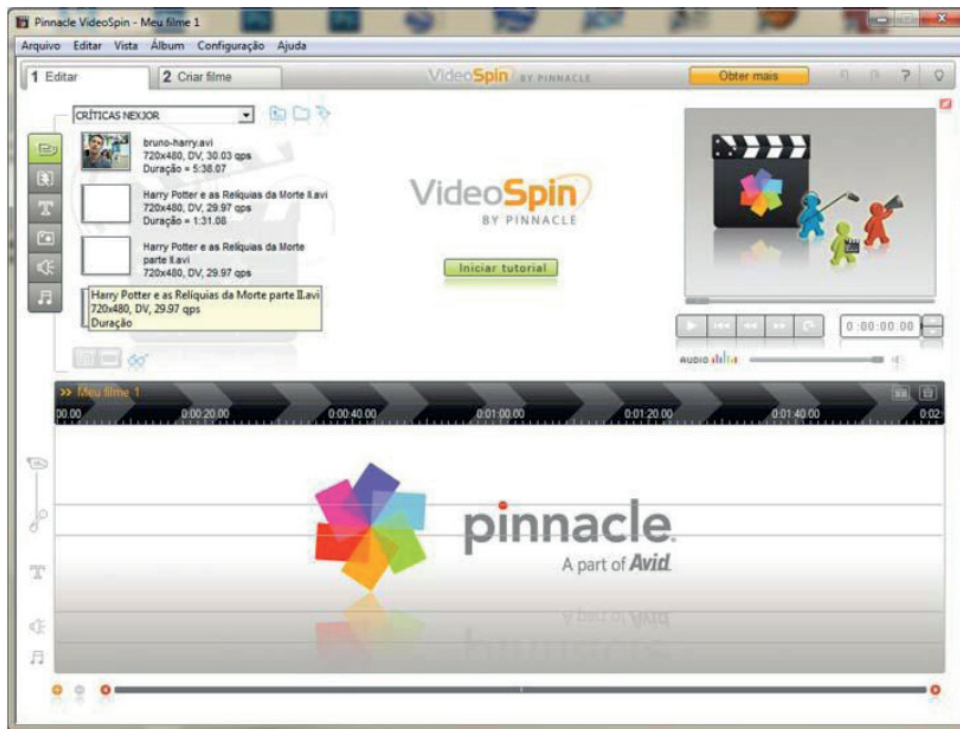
Pinnacle VideoSpin - Meu filme 1

Arquivo Editar Vista Álbum Configuração Ajuda

1 Editar

2 Criar filme

VideoSpin BY PINNACLE

Obter mais

?

CRÍTICAS NEXJOR

bruno-harry.avi
720x480, DV, 30.03 qps
Duração = 5:38.07

Harry Potter e as Relíquias da Morte II.avi
720x480, DV, 29.97 qps
Duração = 1:31.08

Harry Potter e as Relíquias da Morte parte II.avi
720x480, DV, 29.97 qps

Harry Potter e as Relíquias da Morte parte II.avi
720x480, DV, 29.97 qps
Duração

VideoSpin
BY PINNACLE

Iniciar tutorial

0:00:00.00

AUDIO

>> Meu filme 1

00.00

0:00:20.00

0:00:40.00

0:01:00.00

0:01:20.00

0:01:40.00

0:02

pinnacle
A part of Avid